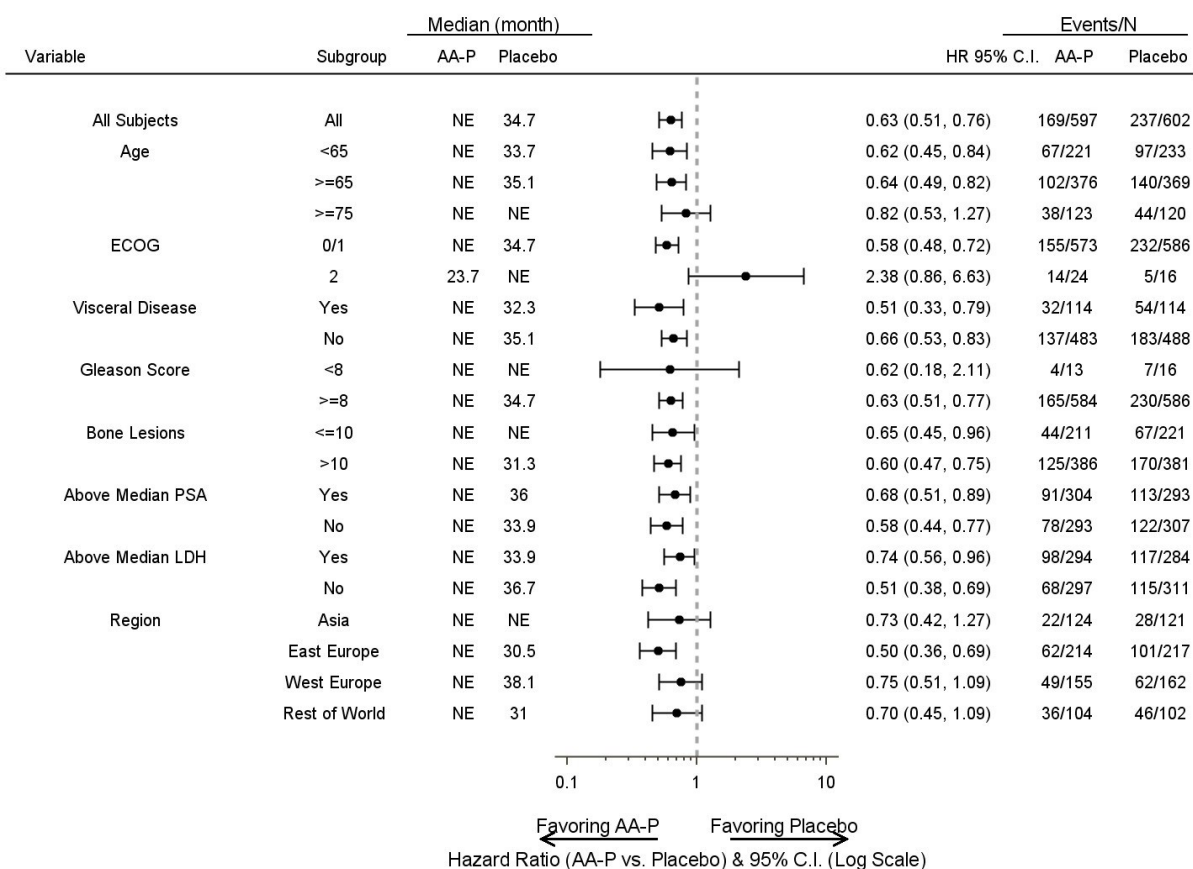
| | | Median (month) | | | Events/N | |
|---|---|---|---|---|---|---|
| Variable | Subgroup | AA-P | Placebo | HR 95% C.I. | AA-P | Placebo |
| All Subjects | All | NE | 34.7 | 0.63 (0.51, 0.76) | 169/597 | 237/602 |
| Age | <65 | NE | 33.7 | 0.62 (0.45, 0.84) | 67/221 | 97/233 |
| | >=65 | NE | 35.1 | 0.64 (0.49, 0.82) | 102/376 | 140/369 |
| | >=75 | NE | NE | 0.82 (0.53, 1.27) | 38/123 | 44/120 |
| ECOG | 0/1 | NE | 34.7 | 0.58 (0.48, 0.72) | 155/573 | 232/586 |
| | 2 | 23.7 | NE | 2.38 (0.86, 6.63) | 14/24 | 5/16 |
| Visceral Disease | Yes | NE | 32.3 | 0.51 (0.33, 0.79) | 32/114 | 54/114 |
| | No | NE | 35.1 | 0.66 (0.53, 0.83) | 137/483 | 183/488 |
| Gleason Score | <8 | NE | NE | 0.62 (0.18, 2.11) | 4/13 | 7/16 |
| | >=8 | NE | 34.7 | 0.63 (0.51, 0.77) | 165/584 | 230/586 |
| Bone Lesions | <=10 | NE | NE | 0.65 (0.45, 0.96) | 44/211 | 67/221 |
| | >10 | NE | 31.3 | 0.60 (0.47, 0.75) | 125/386 | 170/381 |
| Above Median PSA | Yes | NE | 36 | 0.68 (0.51, 0.89) | 91/304 | 113/293 |
| | No | NE | 33.9 | 0.58 (0.44, 0.77) | 78/293 | 122/307 |
| Above Median LDH | Yes | NE | 33.9 | 0.74 (0.56, 0.96) | 98/294 | 117/284 |
| | No | NE | 36.7 | 0.51 (0.38, 0.69) | 68/297 | 115/311 |
| Region | Asia | NE | NE | 0.73 (0.42, 1.27) | 22/124 | 28/121 |
| | East Europe | NE | 30.5 | 0.50 (0.36, 0.69) | 62/214 | 101/217 |
| | West Europe | NE | 38.1 | 0.75 (0.51, 1.09) | 49/155 | 62/162 |
| | Rest of World | NE | 31 | 0.70 (0.45, 1.09) | 36/104 | 46/102 |

0.1 1 10

Favoring AA-P Favoring Placebo

Hazard Ratio (AA-P vs. Placebo) & 95% C.I. (Log Scale)